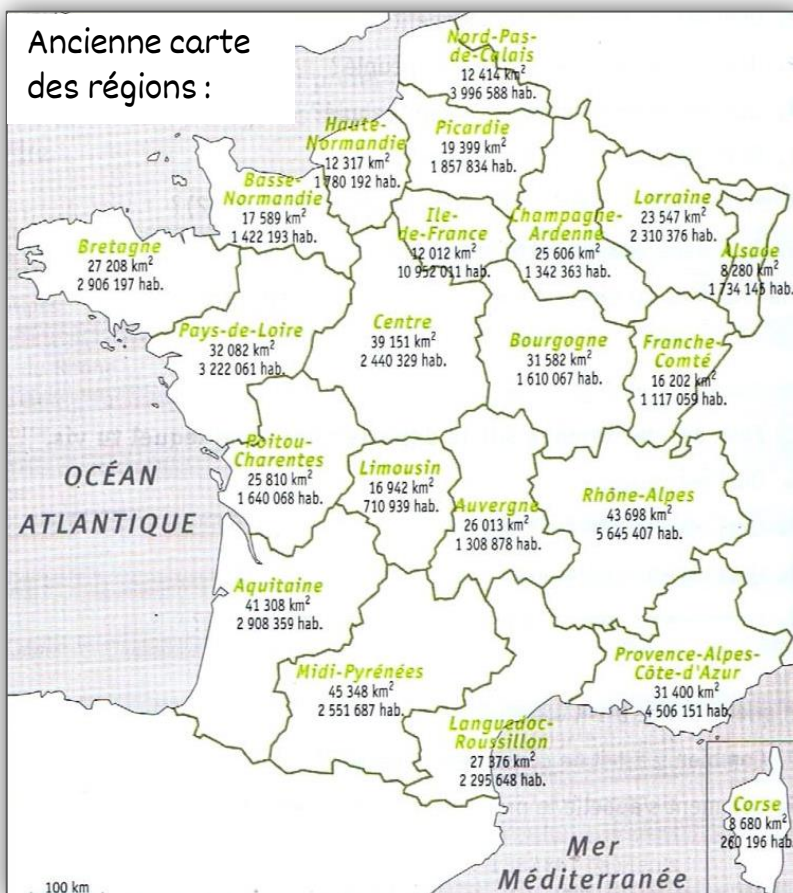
Ancienne carte des régions :

Nord-Pas-de-Calais
12 414 km$^2$
3 996 588 hab.

Haute-Normandie
12 317 km$^2$
1 780 192 hab.

Picardie
19 399 km$^2$
1 857 834 hab.

Basse-Normandie
17 589 km$^2$
1 422 193 hab.

Lorraine
23 547 km$^2$
2 310 376 hab.

Ile-de-France
12 012 km$^2$
10 952 011 hab.

Champagne-Ardenne
25 606 km$^2$
1 342 363 hab.

Alsace
8 280 km$^2$
1 734 145 hab.

Bretagne
27 208 km$^2$
2 906 197 hab.

Pays-de-Loire
32 082 km$^2$
3 222 061 hab.

Centre
39 151 km$^2$
2 440 329 hab.

Bourgogne
31 582 km$^2$
1 610 067 hab.

Franche-Comté
16 202 km$^2$
1 117 059 hab.

Poitou-Charentes
25 810 km$^2$
1 640 068 hab.

OCÉAN ATLANTIQUE

Limousin
16 942 km$^2$
710 939 hab.

Auvergne
26 013 km$^2$
1 308 878 hab.

Rhône-Alpes
43 698 km$^2$
5 645 407 hab.

Aquitaine
41 308 km$^2$
2 908 359 hab.

Provence-Alpes-Côte-d'Azur
31 400 km$^2$
4 506 151 hab.

Midi-Pyrénées
45 348 km$^2$
2 551 687 hab.

Languedoc-Roussillon
27 376 km$^2$
2 295 648 hab.

Corse
8 680 km$^2$
260 196 hab.

Mer Méditerranée

100 km